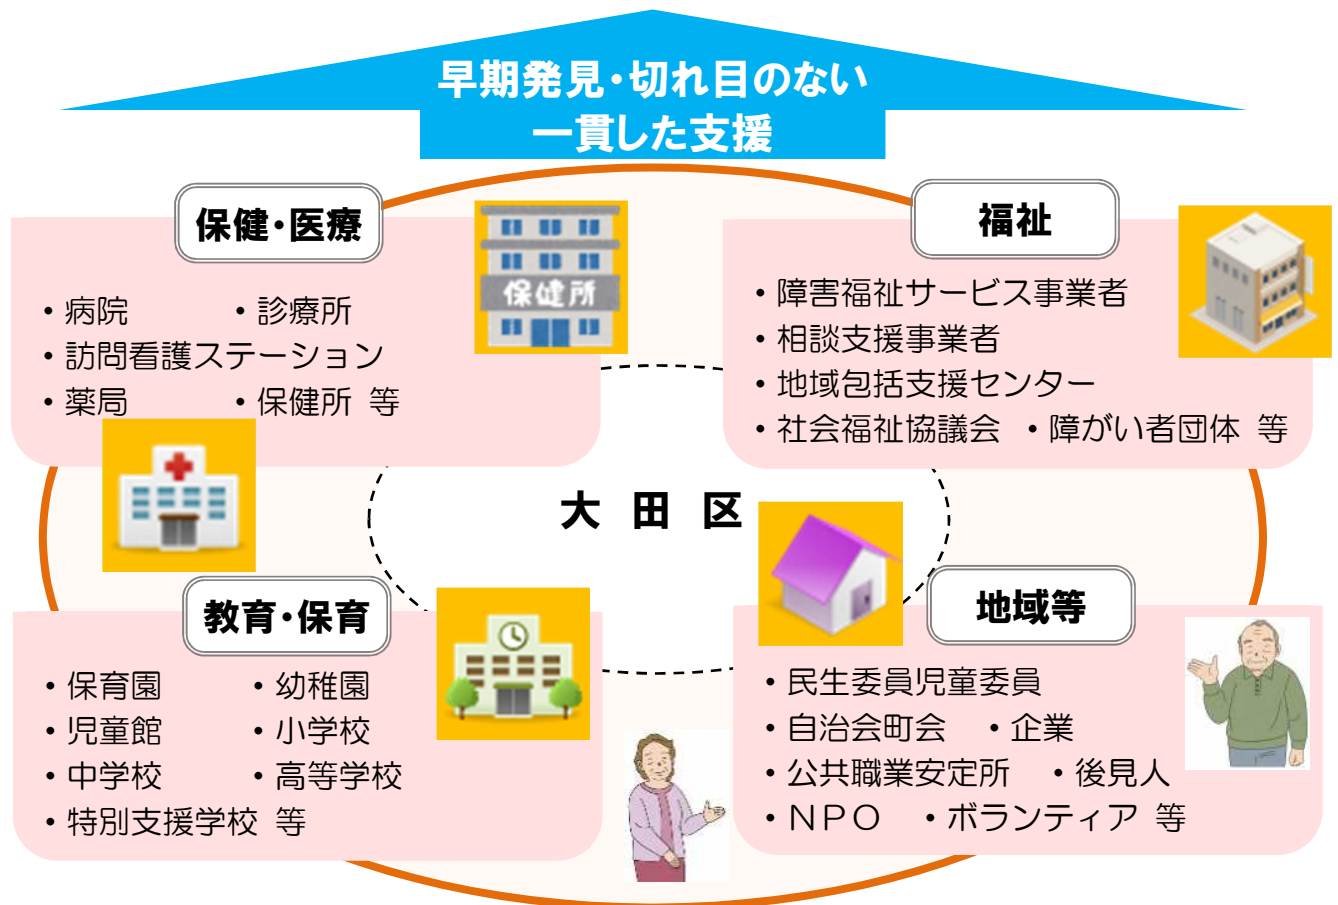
早期発見・切れ目のない
一貫した支援

保健・医療

保健所

・病院　　　・診療所
・訪問看護ステーション
・薬局　　　・保健所 等

福祉

・障害福祉サービス事業者
・相談支援事業者
・地域包括支援センター
・社会福祉協議会　・障がい者団体 等

大 田 区

教育・保育

・保育園　　　・幼稚園
・児童館　　　・小学校
・中学校　　　・高等学校
・特別支援学校 等

地域等

・民生委員児童委員
・自治会町会　・企業
・公共職業安定所　・後見人
・ＮＰＯ　・ボランティア 等